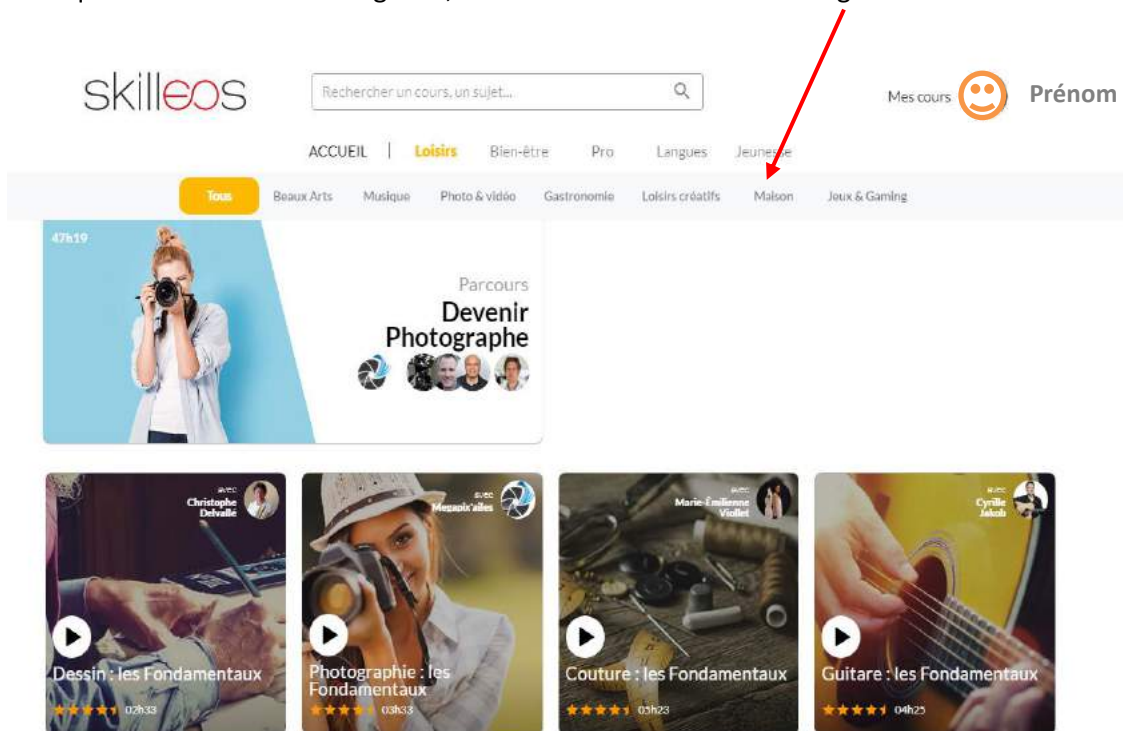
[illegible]

skilleos

Rechercher un cours, un sujet...

Mes cours

Prénom

ACCUEIL | Loisirs Bien-être Pro Langues Jeunesse

Tous Beaux Arts Musique Photo & vidéo Gastronomie Loisirs créatifs Maison Jeux & Gaming

47h19

Parcours
Devenir Photographe

avec Christophe Delvallé

Dessin : les Fondamentaux

02h33

avec Megapix'ailes

Photographie : les Fondamentaux

03h33

avec Marie-Émilienne Viollet

Couture : les Fondamentaux

05h23

avec Cyrille Jakob

Guitare : les Fondamentaux

04h25